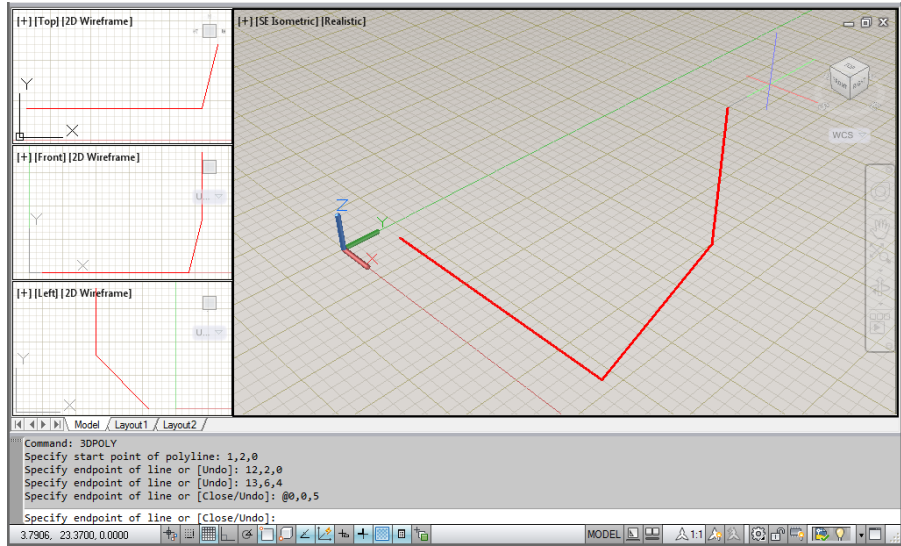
[+] [Top] [2D Wireframe]

Y

X

[+] [Front] [2D Wireframe]

U...

[+] [Left] [2D Wireframe]

U...

Y

[+] [SE Isometric] [Realistic]

Z

Y

X

WCS

Model Layout1 Layout2

Command: 3DPOLY
Specify start point of polyline: 1,2,0
Specify endpoint of line or [Undo]: 12,2,0
Specify endpoint of line or [Undo]: 13,6,4
Specify endpoint of line or [Close/Undo]: @0,0,5

Specify endpoint of line or [Close/Undo]:

3.7906, 23.3700, 0.0000

MODEL

1:1